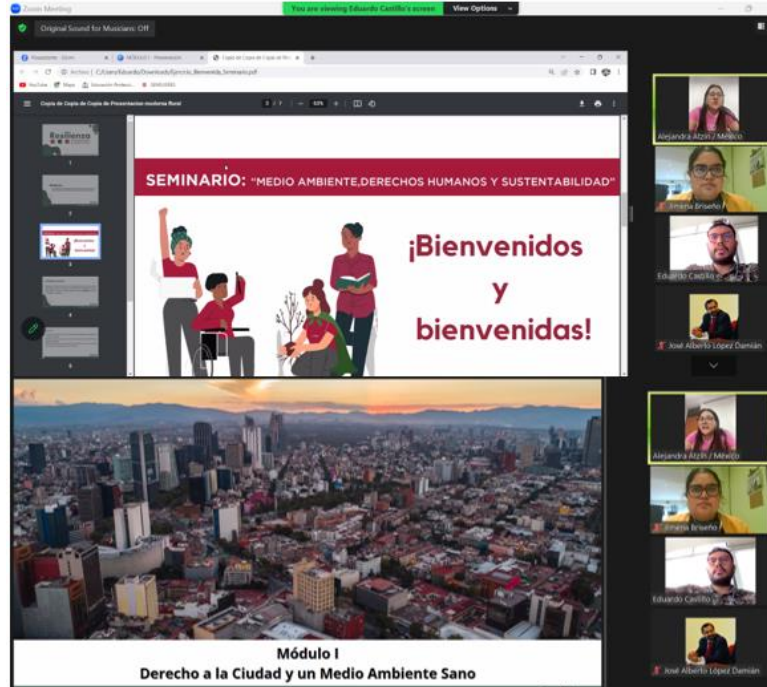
Zoom Meeting
You are viewing Eduardo Castillo's screen
View Options
Original Sound for Musicians: Off

Copia de Copia de Copia de Presentacion moderna floral

SEMINARIO: "MEDIO AMBIENTE,DERECHOS HUMANOS Y SUSTENTABILIDAD"

¡Bienvenidos y bienvenidas!

Alejandra Atzin / México
Jimena Briseño
Eduardo Castillo
José Alberto López Damián

Módulo I
Derecho a la Ciudad y un Medio Ambiente Sano

Alejandra Atzin / México
Jimena Briseño
Eduardo Castillo
José Alberto López Damián